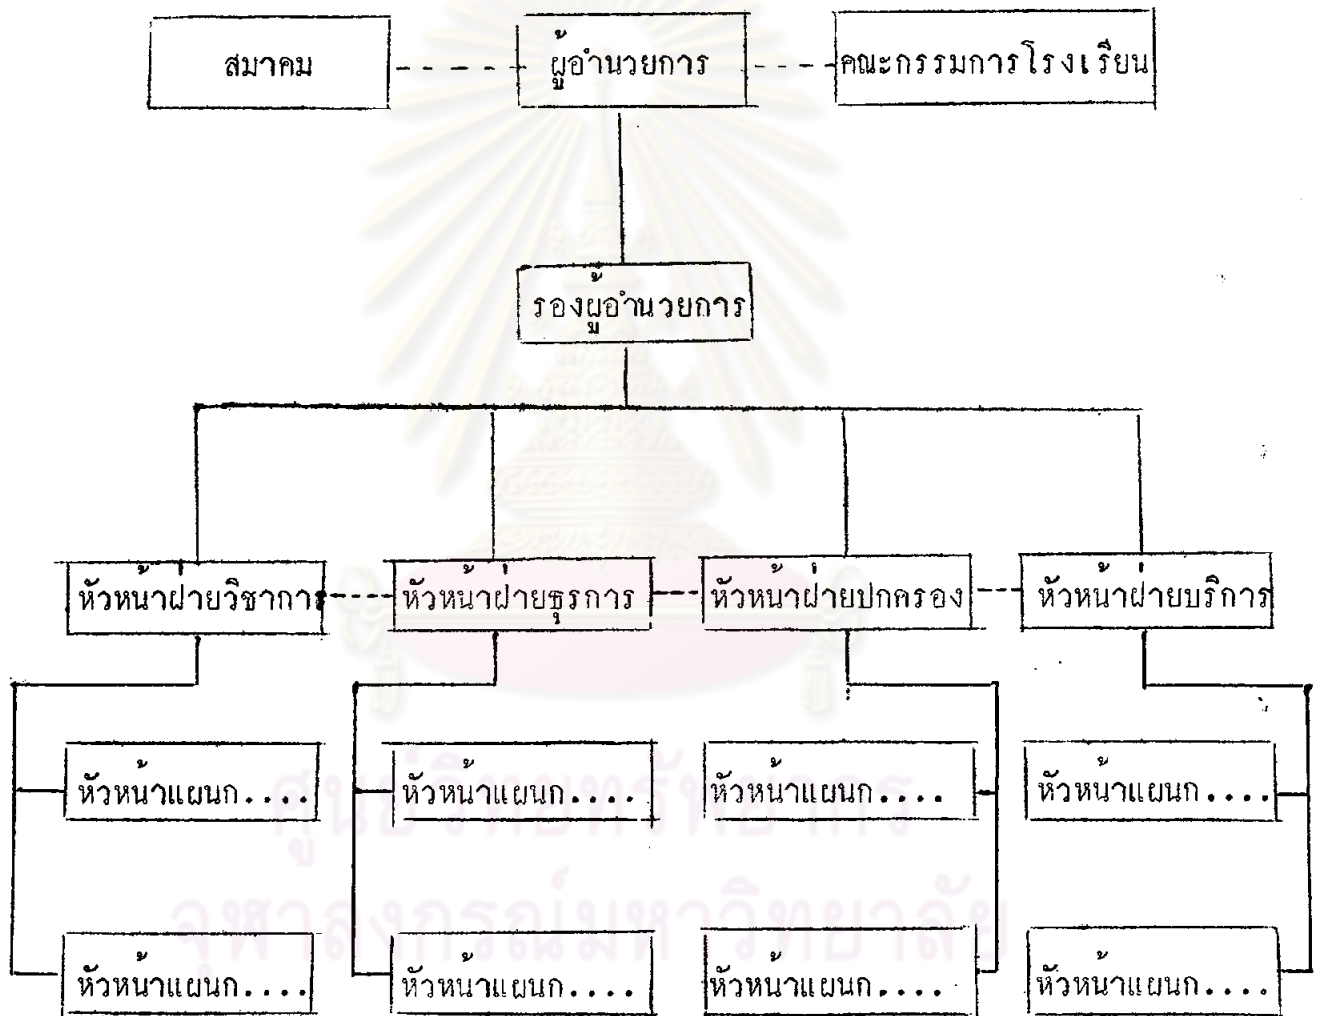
สมาคม

ผู้อำนวยการ

คณะกรรมการโรงเรียน

รองผู้อำนวยการ

หัวหน้าฝ่ายวิชาการ

หัวหน้าฝ่ายธุรการ

หัวหน้าฝ่ายปกครอง

หัวหน้าฝ่ายบริการ

หัวหน้าแผนก....

หัวหน้าแผนก....

หัวหน้าแผนก....

หัวหน้าแผนก....

หัวหน้าแผนก....

หัวหน้าแผนก....

หัวหน้าแผนก....

หัวหน้าแผนก....

ศูนย์วิทยทรัพยากร
จุฬาลงกรณ์มหาวิทยาลัย